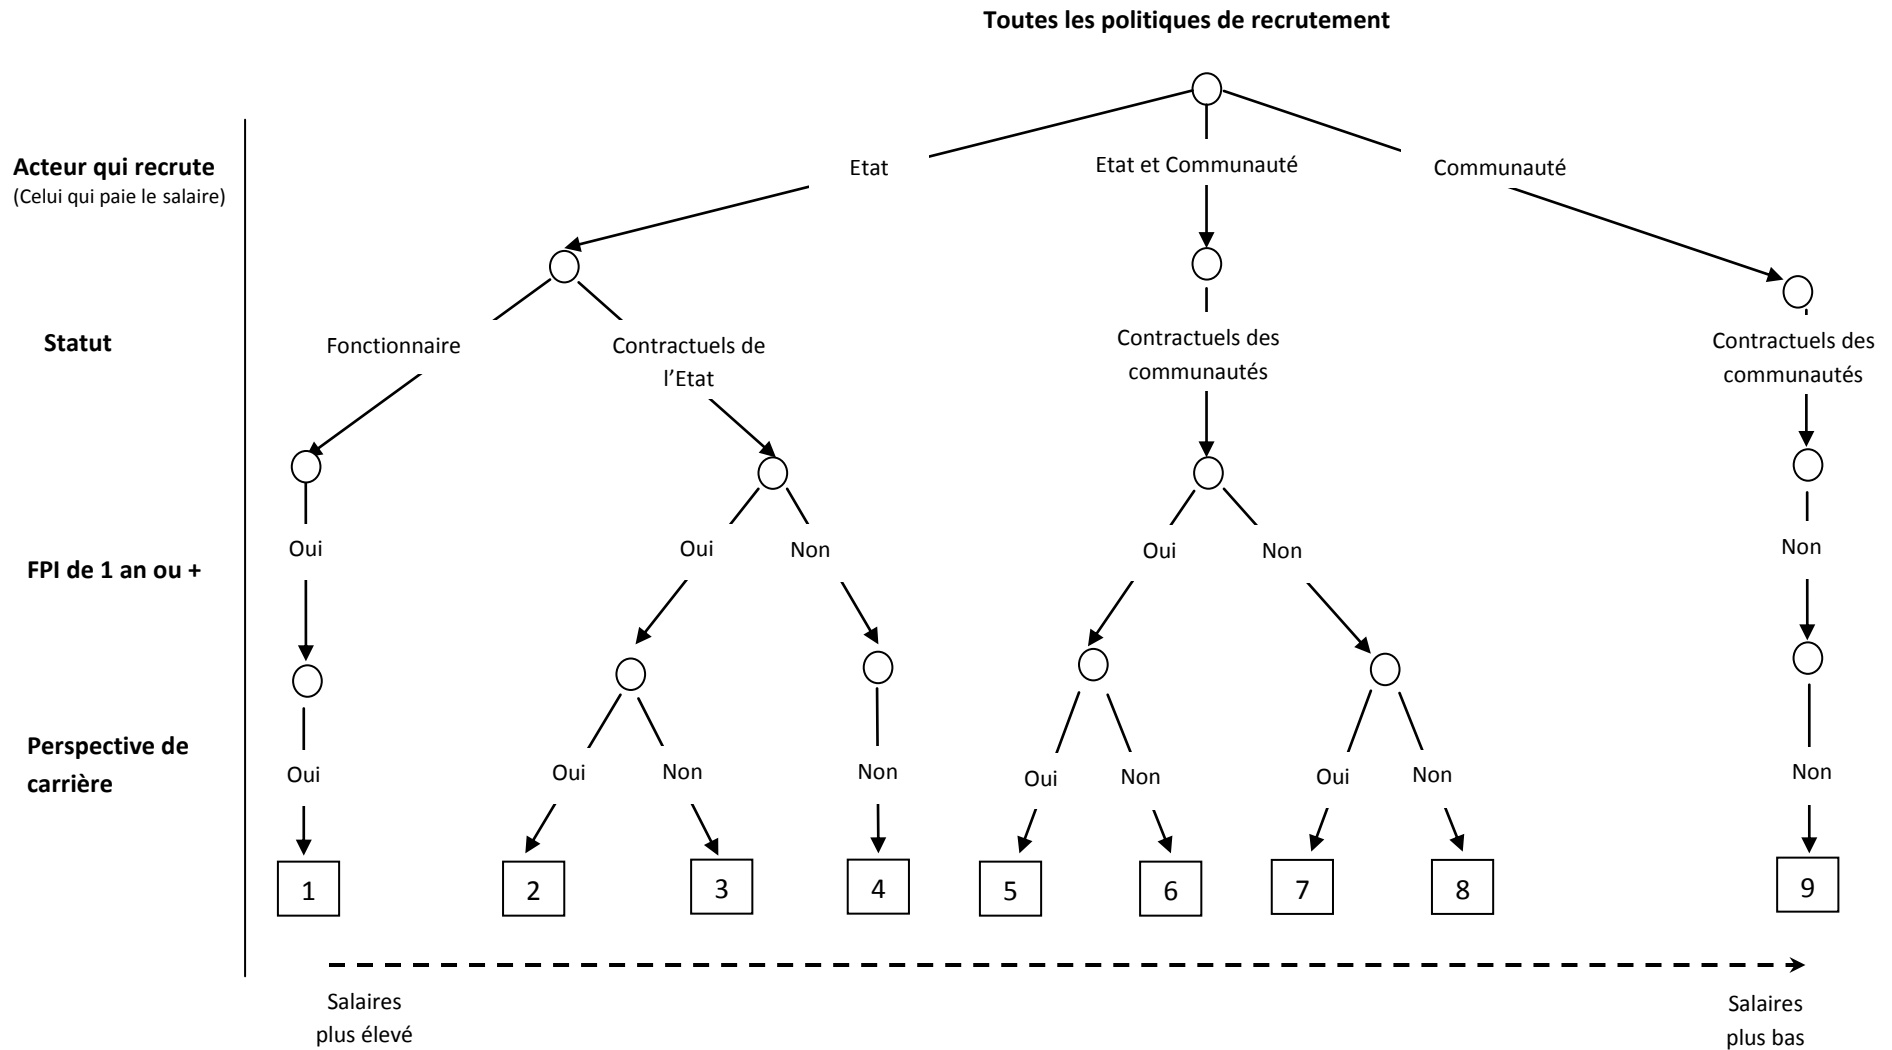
Toutes les politiques de recrutement

Acteur qui recrute
(Celui qui paie le salaire)

Etat

Etat et Communauté

Communauté

Statut

Fonctionnaire

Contractuels de l'Etat

Contractuels des communautés

Contractuels des communautés

FPI de 1 an ou +

Oui

Oui

Non

Oui

Non

Non

Perspective de carrière

Oui

Oui

Non

Non

Oui

Non

Oui

Non

Non

1

2

3

4

5

6

7

8

9

Salaires plus élevé

Salaires plus bas